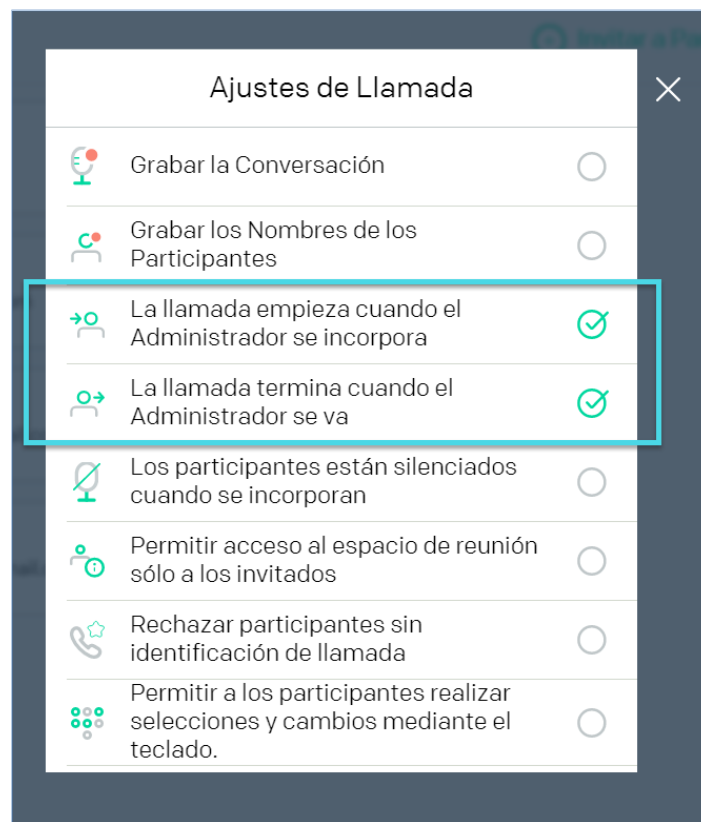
Ajustes de Llamada

Grabar la Conversación

Grabar los Nombres de los Participantes

La llamada empieza cuando el Administrador se incorpora

La llamada termina cuando el Administrador se va

Los participantes están silenciados cuando se incorporan

Permitir acceso al espacio de reunión sólo a los invitados

Rechazar participantes sin identificación de llamada

Permitir a los participantes realizar selecciones y cambios mediante el teclado.